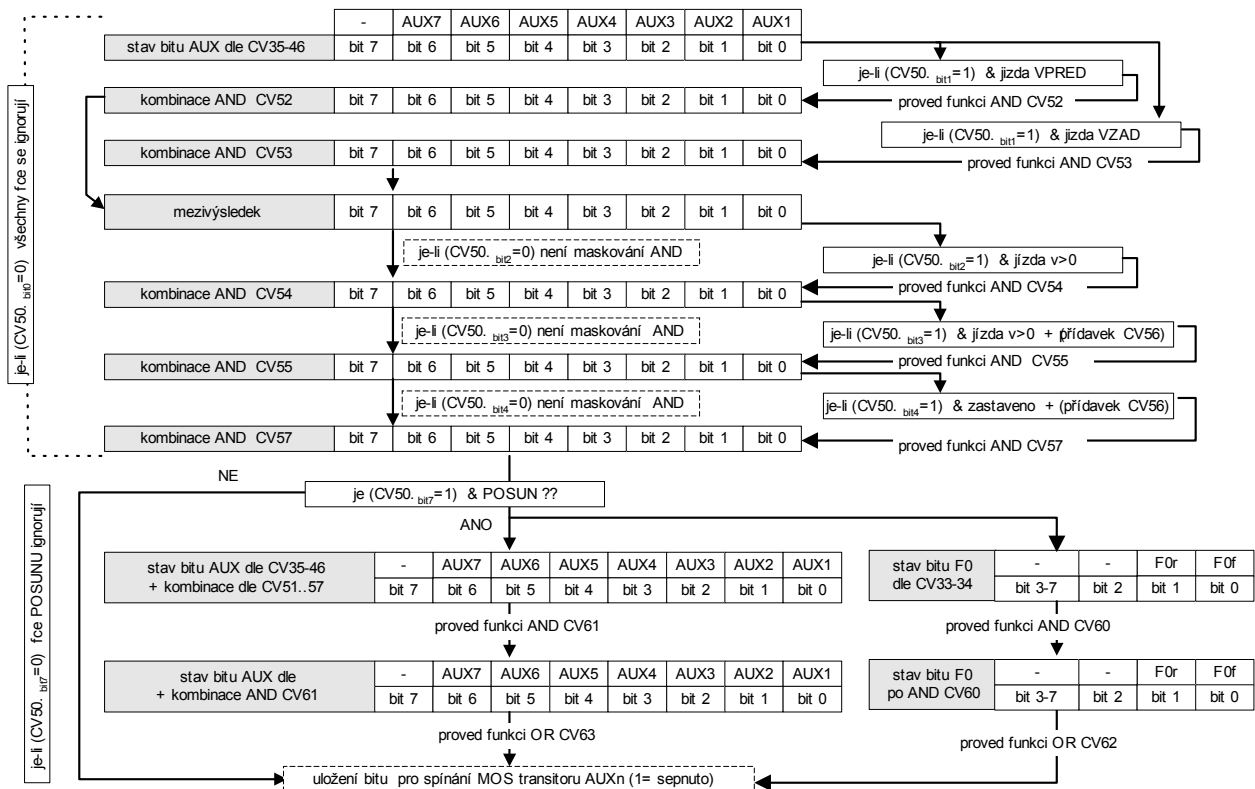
je-li (CV50.$_{bit0}$=0) všechny fce se ignorují

| | - | AUX7 | AUX6 | AUX5 | AUX4 | AUX3 | AUX2 | AUX1 |
|---|---|---|---|---|---|---|---|---|
| stav bitu AUX dle CV35-46 | bit 7 | bit 6 | bit 5 | bit 4 | bit 3 | bit 2 | bit 1 | bit 0 |

je-li (CV50.$_{bit1}$=1) & jízda VPRED
proved funkci AND CV52

| kombinace AND CV52 | bit 7 | bit 6 | bit 5 | bit 4 | bit 3 | bit 2 | bit 1 | bit 0 |
|---|---|---|---|---|---|---|---|---|

je-li (CV50.$_{bit1}$=1) & jízda VZAD
proved funkci AND CV53

| kombinace AND CV53 | bit 7 | bit 6 | bit 5 | bit 4 | bit 3 | bit 2 | bit 1 | bit 0 |
|---|---|---|---|---|---|---|---|---|

| mezivýsledek | bit 7 | bit 6 | bit 5 | bit 4 | bit 3 | bit 2 | bit 1 | bit 0 |
|---|---|---|---|---|---|---|---|---|

je-li (CV50.$_{bit2}$=0) není maskování AND
je-li (CV50.$_{bit2}$=1) & jízda v>0
proved funkci AND CV54

| kombinace AND CV54 | bit 7 | bit 6 | bit 5 | bit 4 | bit 3 | bit 2 | bit 1 | bit 0 |
|---|---|---|---|---|---|---|---|---|

je-li (CV50.$_{bit3}$=0) není maskování AND
je-li (CV50.$_{bit3}$=1) & jízda v>0 + přídavek CV56)
proved funkci AND CV55

| kombinace AND CV55 | bit 7 | bit 6 | bit 5 | bit 4 | bit 3 | bit 2 | bit 1 | bit 0 |
|---|---|---|---|---|---|---|---|---|

je-li (CV50.$_{bit4}$=0) není maskování AND
je-li (CV50.$_{bit4}$=1) & zastaveno + (přídavek CV56)
proved funkci AND CV57

| kombinace AND CV57 | bit 7 | bit 6 | bit 5 | bit 4 | bit 3 | bit 2 | bit 1 | bit 0 |
|---|---|---|---|---|---|---|---|---|

NE
je (CV50.$_{bit7}$=1) & POSUN ??
ANO

je-li (CV50.$_{bit7}$=0) fce POSUNU ignorují

| stav bitu AUX dle CV35-46 + kombinace dle CV51..57 | - | AUX7 | AUX6 | AUX5 | AUX4 | AUX3 | AUX2 | AUX1 |
|---|---|---|---|---|---|---|---|---|
| | bit 7 | bit 6 | bit 5 | bit 4 | bit 3 | bit 2 | bit 1 | bit 0 |

| stav bitu F0 dle CV33-34 | - | - | F0r | F0f |
|---|---|---|---|---|
| | bit 3-7 | bit 2 | bit 1 | bit 0 |

proved funkci AND CV61
proved funkci AND CV60

| stav bitu AUX dle + kombinace AND CV61 | - | AUX7 | AUX6 | AUX5 | AUX4 | AUX3 | AUX2 | AUX1 |
|---|---|---|---|---|---|---|---|---|
| | bit 7 | bit 6 | bit 5 | bit 4 | bit 3 | bit 2 | bit 1 | bit 0 |

| stav bitu F0 po AND CV60 | - | - | F0r | F0f |
|---|---|---|---|---|
| | bit 3-7 | bit 2 | bit 1 | bit 0 |

proved funkci OR CV63
proved funkci OR CV62

uložení bitu pro spínání MOS transitoru AUXn (1= sepnuto)